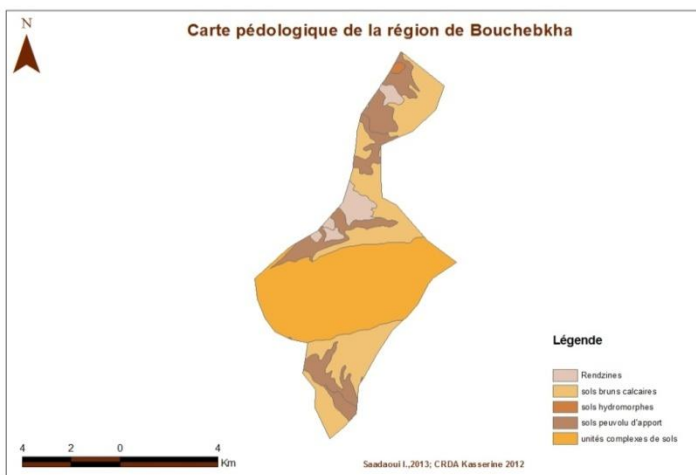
N

Carte pédologique de la région de Bouchebkha

Légende

Rendzines
sols bruns calcaires
sols hydromorphes
sols peuvolu d'apport
unités complexes de sols

4 2 0 4
Km

Saadaoui I.,2013; CRDA Kasserine 2012